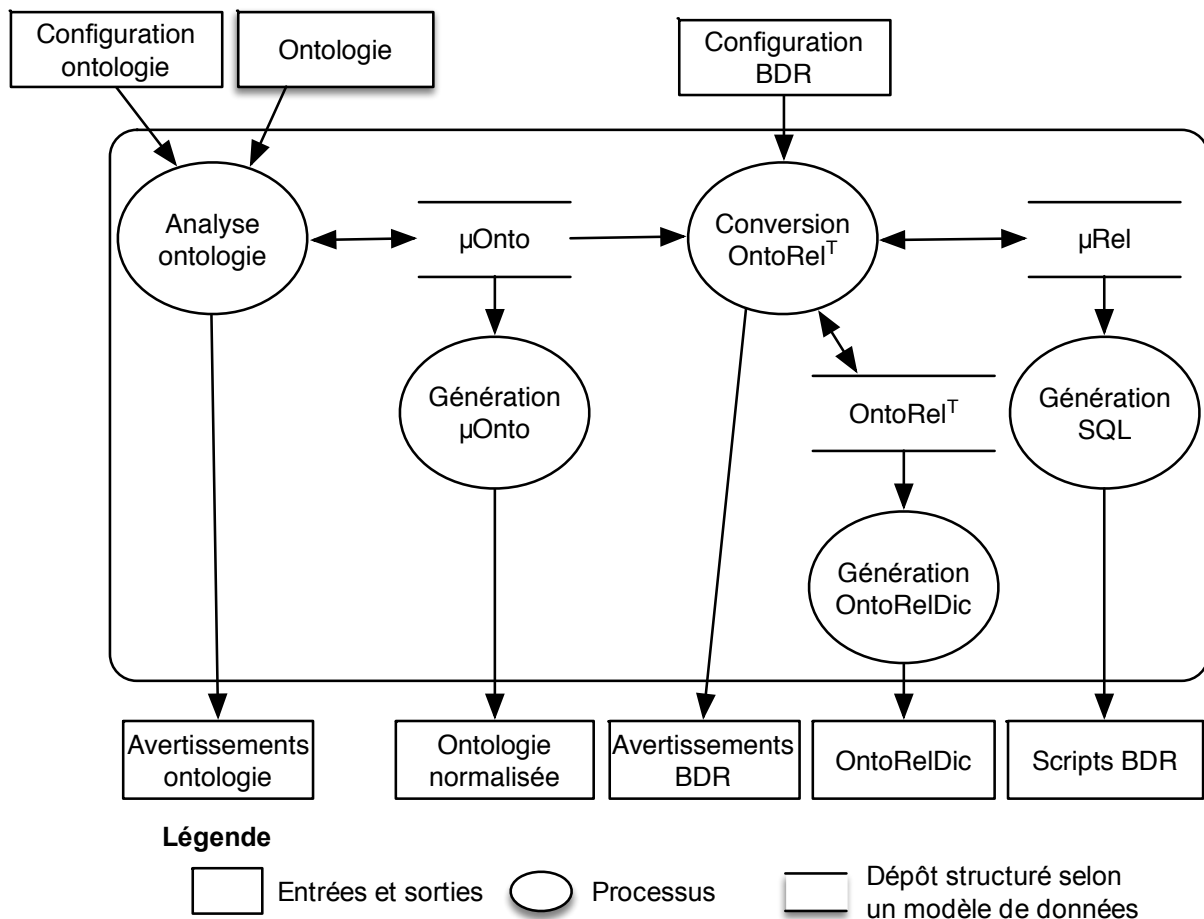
Configuration ontologie

Ontologie

Configuration BDR

Analyse ontologie

μOnto

Conversion OntoRel$^T$

μRel

Génération μOnto

OntoRel$^T$

Génération SQL

Génération OntoRelDic

Avertissements ontologie

Ontologie normalisée

Avertissements BDR

OntoRelDic

Scripts BDR

Légende

Entrées et sorties

Processus

Dépôt structuré selon un modèle de données